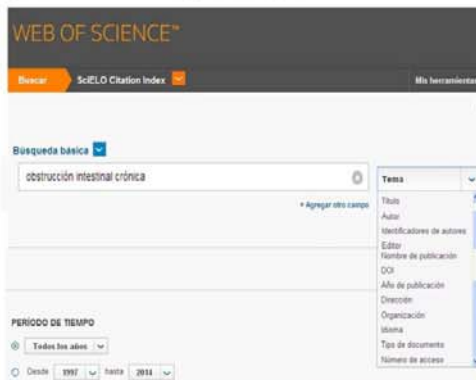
WEB OF SCIENCE™

Buscar
SciELO Citation Index
Mis herramientas

Búsqueda básica

obstrucción intestinal crónica

+ Agregar otro campo

Tema
Título
Autor
Identificadores de autores
Editor
Nombre de publicación
DOI
Año de publicación
Dirección
Organización
Idioma
Tipo de documento
Número de acceso

PERÍODO DE TIEMPO

Todos los años

Desde 1997 hasta 2014